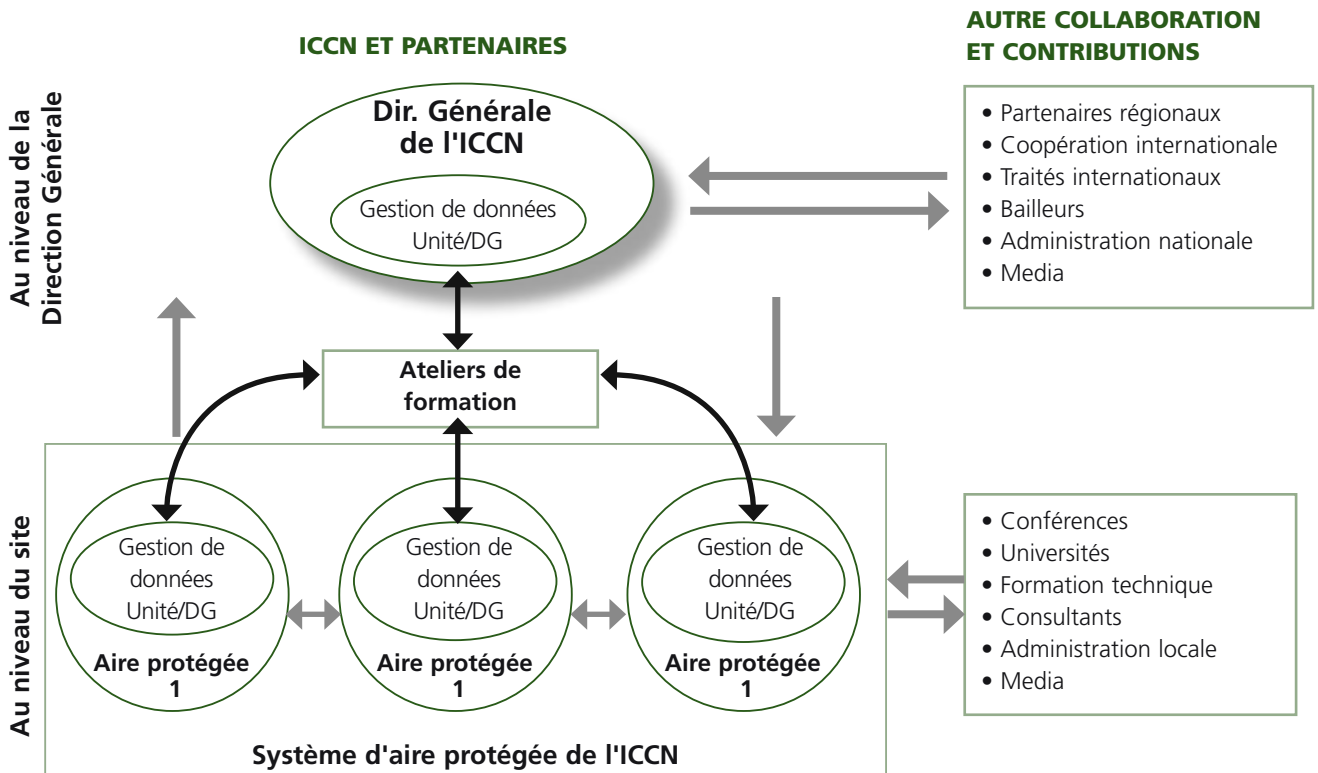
ICCN ET PARTENAIRES

AUTRE COLLABORATION ET CONTRIBUTIONS

Au niveau de la Direction Générale

Dir. Générale de l'ICCN

Gestion de données Unité/DG

• Partenaires régionaux
• Coopération internationale
• Traités internationaux
• Bailleurs
• Administration nationale
• Media

Ateliers de formation

Au niveau du site

Gestion de données Unité/DG

Aire protégée 1

Gestion de données Unité/DG

Aire protégée 1

Gestion de données Unité/DG

Aire protégée 1

• Conférences
• Universités
• Formation technique
• Consultants
• Administration locale
• Media

Système d'aire protégée de l'ICCN